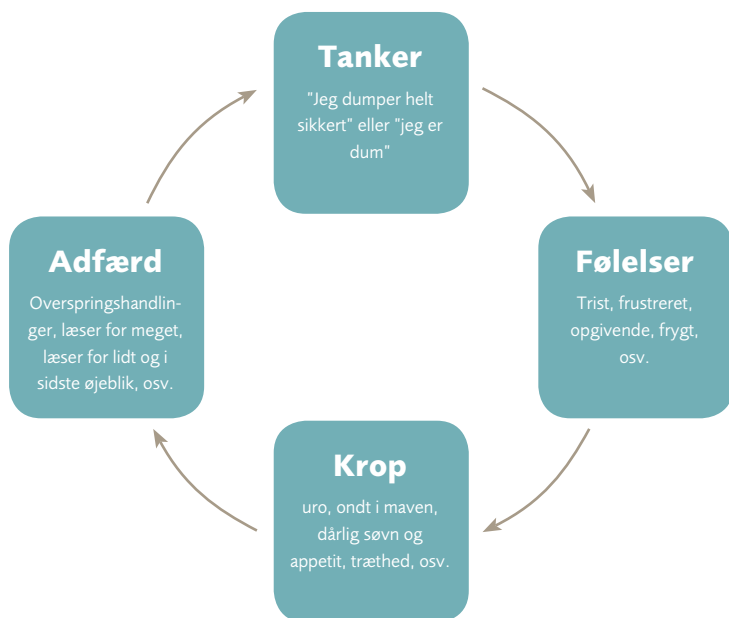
Tanker

"Jeg dumper helt sikkert" eller "jeg er dum"

Følelser

Trist, frustreret, opgivende, frygt, osv.

Krop

uro, ondt i maven, dårlig søvn og appetit, træthed, osv.

Adfærd

Overspringshandlinger, læser for meget, læser for lidt og i sidste øjeblik, osv.